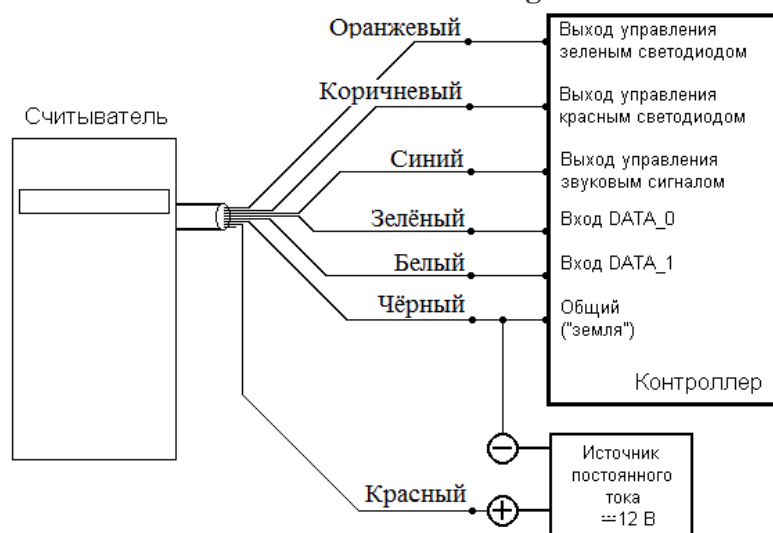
Считыватель

Оранжевый

Коричневый

Синий

Зелёный

Белый

Чёрный

Красный

Выход управления зеленым светодиодом

Выход управления красным светодиодом

Выход управления звуковым сигналом

Вход DATA_0

Вход DATA_1

Общий ("земля")

Контроллер

Источник постоянного тока ⎓12 В